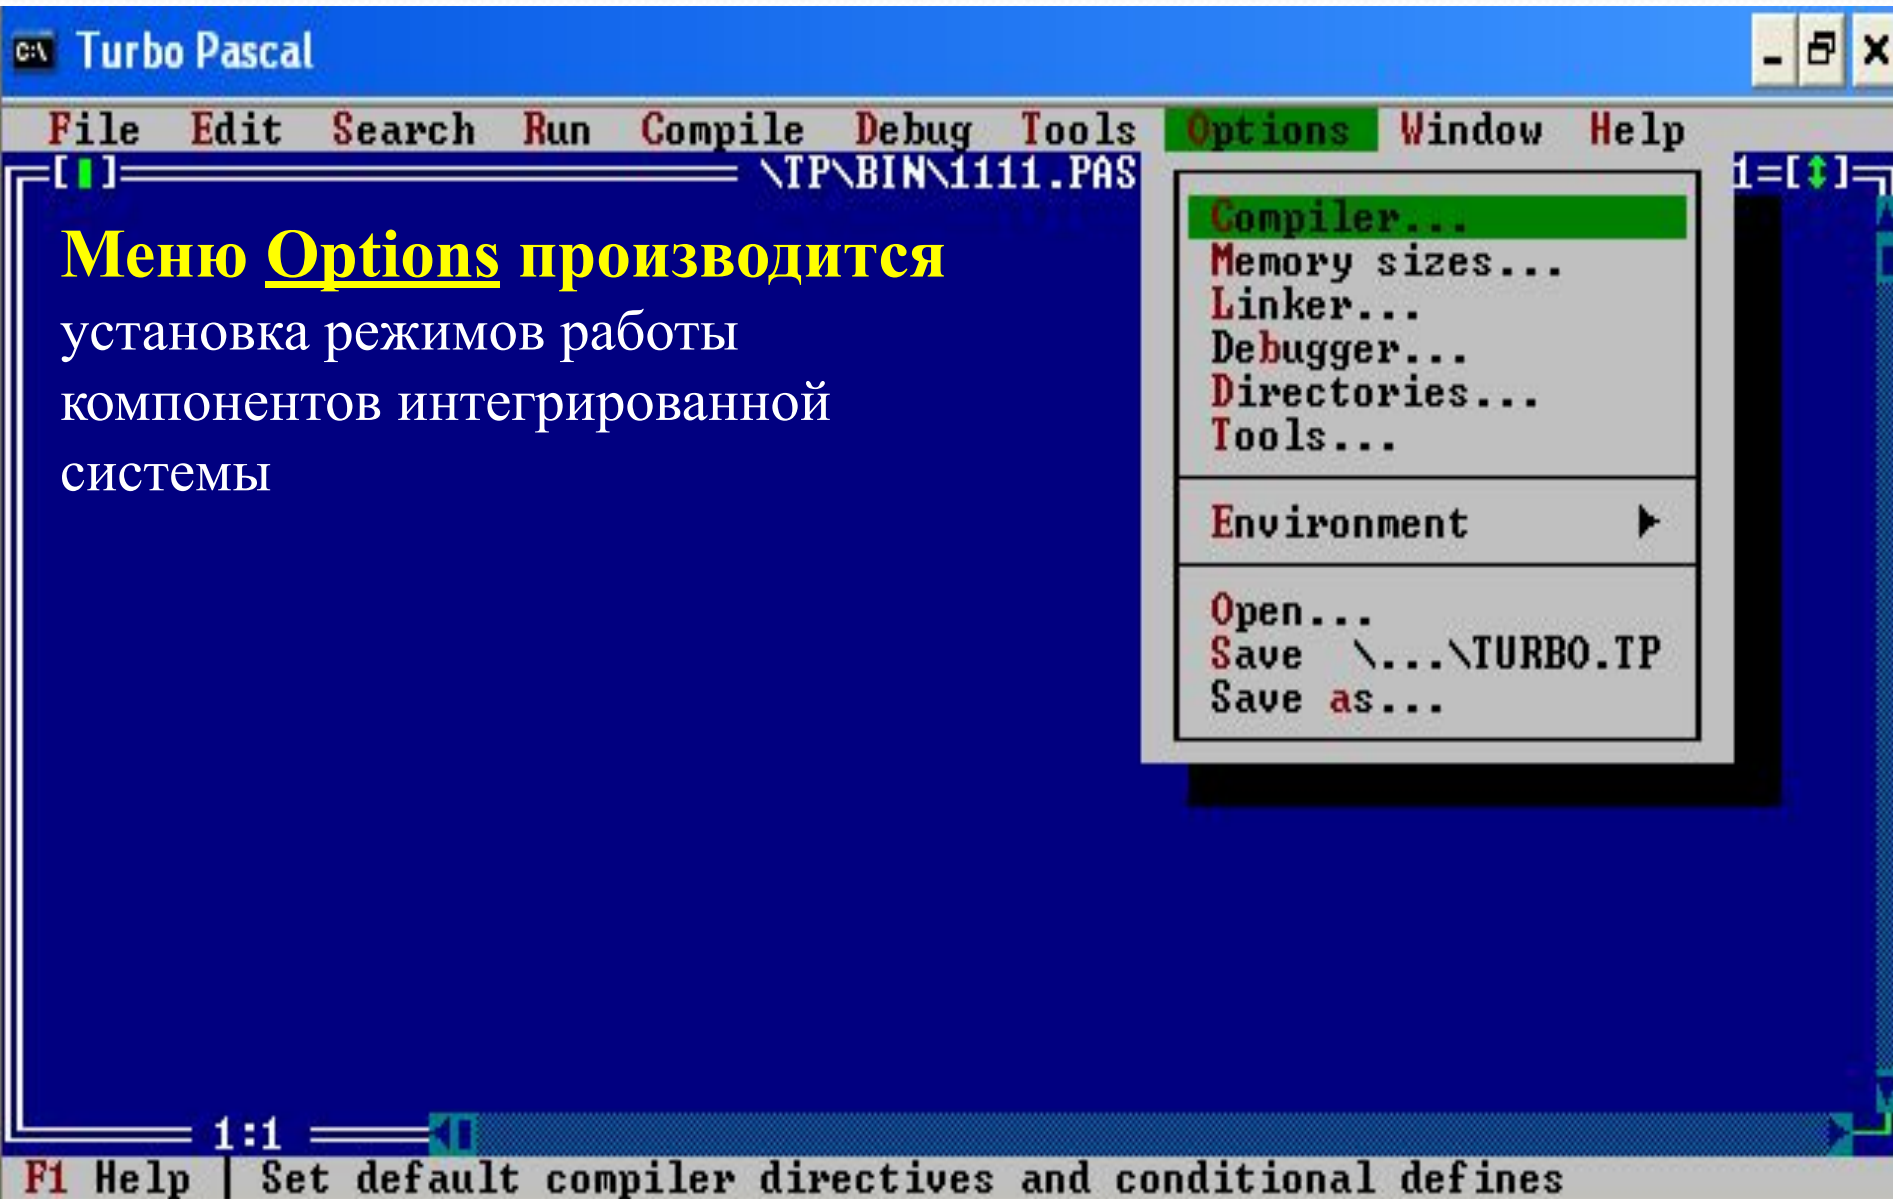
Turbo Pascal

File Edit Search Run Compile Debug Tools Options Window Help

[ ] \TP\BIN\1111.PAS 1=[ ]

Меню Options производится установка режимов работы компонентов интегрированной системы

Compiler...
Memory sizes...
Linker...
Debugger...
Directories...
Tools...

Environment

Open...
Save \...\TURBO.TP
Save as...

1:1

F1 Help | Set default compiler directives and conditional defines